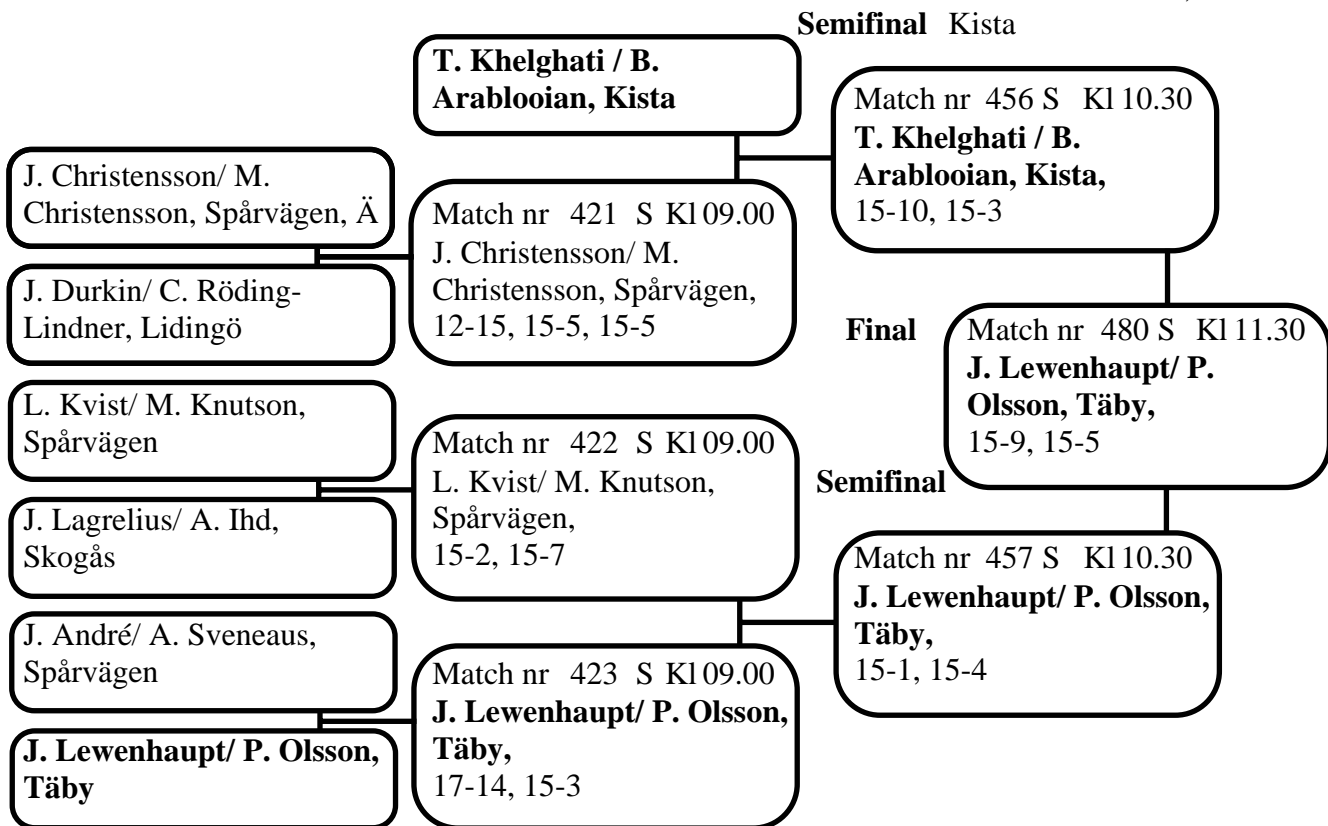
Semifinal Kista

T. Khelghati / B. Arablooian, Kista

Match nr 456 S Kl 10.30
T. Khelghati / B. Arablooian, Kista,
15-10, 15-3

J. Christensson/ M. Christensson, Spårvägen, Ä

Match nr 421 S Kl 09.00
J. Christensson/ M. Christensson, Spårvägen,
12-15, 15-5, 15-5

J. Durkin/ C. Röding-Lindner, Lidingö

Final

Match nr 480 S Kl 11.30
J. Lewenhaupt/ P. Olsson, Täby,
15-9, 15-5

L. Kvist/ M. Knutson, Spårvägen

Match nr 422 S Kl 09.00
L. Kvist/ M. Knutson, Spårvägen,
15-2, 15-7

Semifinal

J. Lagrelius/ A. Ihd, Skogås

Match nr 457 S Kl 10.30
J. Lewenhaupt/ P. Olsson, Täby,
15-1, 15-4

J. André/ A. Sveneaus, Spårvägen

Match nr 423 S Kl 09.00
J. Lewenhaupt/ P. Olsson, Täby,
17-14, 15-3

J. Lewenhaupt/ P. Olsson, Täby